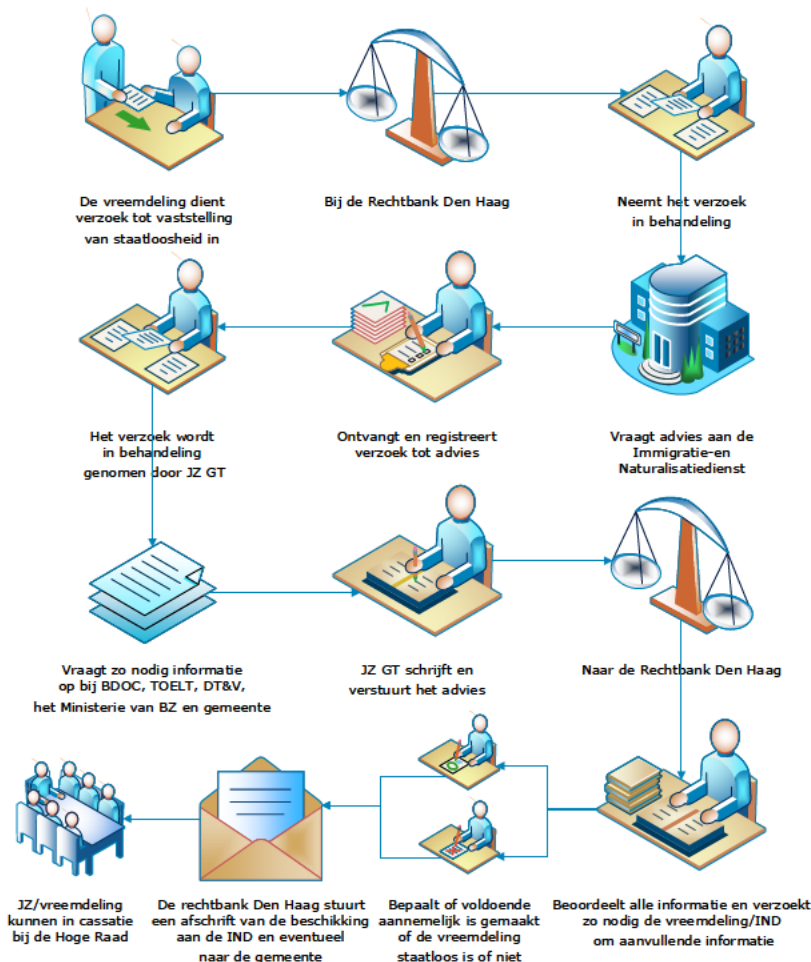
De vreemdeling dient verzoek tot vaststelling van staatloosheid in

Bij de Rechtbank Den Haag

Neemt het verzoek in behandeling

Het verzoek wordt in behandeling genomen door JZ GT

Ontvangt en registreert verzoek tot advies

Vraagt advies aan de Immigratie-en Naturalisatiedienst

Vraagt zo nodig informatie op bij BDOC, TOELT, DT&V, het Ministerie van BZ en gemeente

JZ GT schrijft en verstuurt het advies

Naar de Rechtbank Den Haag

JZ/vreemdeling kunnen in cassatie bij de Hoge Raad

De rechtbank Den Haag stuurt een afschrift van de beschikking aan de IND en eventueel naar de gemeente

Bepaalt of voldoende aannemelijk is gemaakt of de vreemdeling staatloos is of niet

Beoordeelt alle informatie en verzoekt zo nodig de vreemdeling/IND om aanvullende informatie